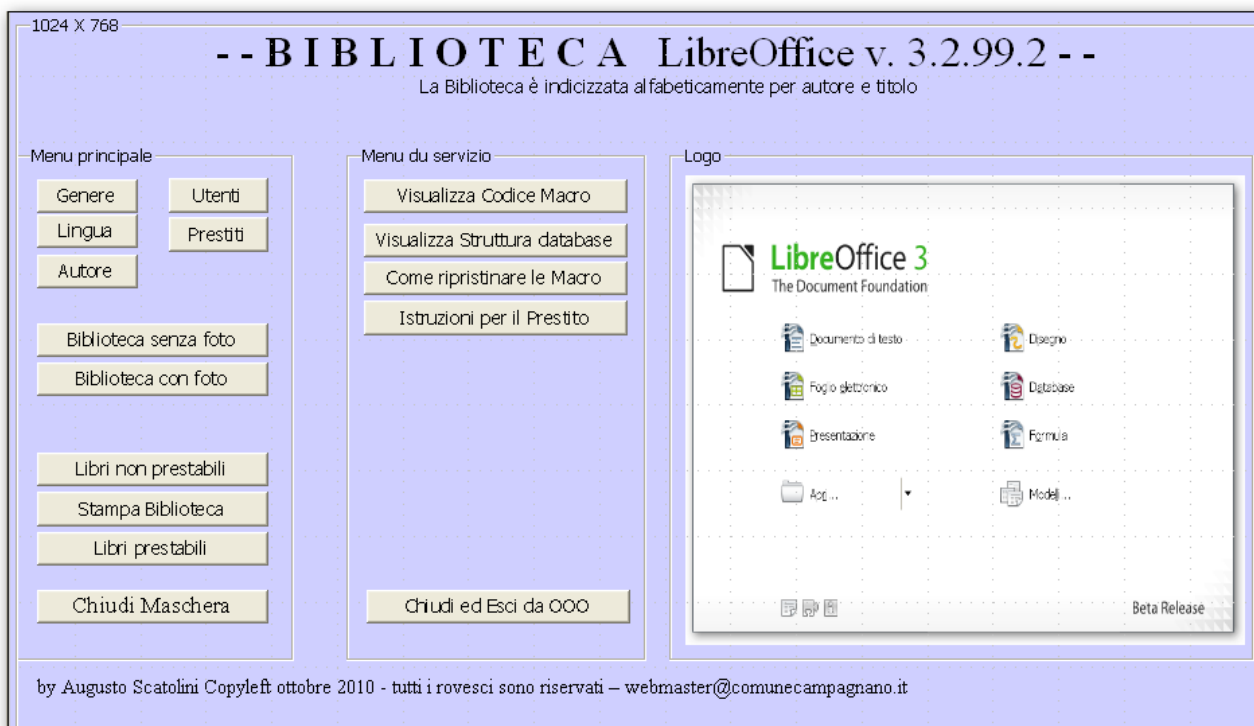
1024 X 768

- - B I B L I O T E C A LibreOffice v. 3.2.99.2 - -

La Biblioteca è indicizzata alfabeticamente per autore e titolo

Menu principale

Genere

Utenti

Lingua

Prestiti

Autore

Biblioteca senza foto

Biblioteca con foto

Libri non prestabili

Stampa Biblioteca

Libri prestabili

Chiudi Maschera

Menu du servizio

Visualizza Codice Macro

Visualizza Struttura database

Come ripristinare le Macro

Istruzioni per il Prestito

Chiudi ed Esci da OOO

Logo

LibreOffice 3

The Document Foundation

Documento di testo

Disegno

Foglio elettronico

Database

Presentazione

Formula

Apri...

Modelli...

Beta Release

by Augusto Scatolini Copyleft ottobre 2010 - tutti i rovesci sono riservati – webmaster@comunecampagnano.it